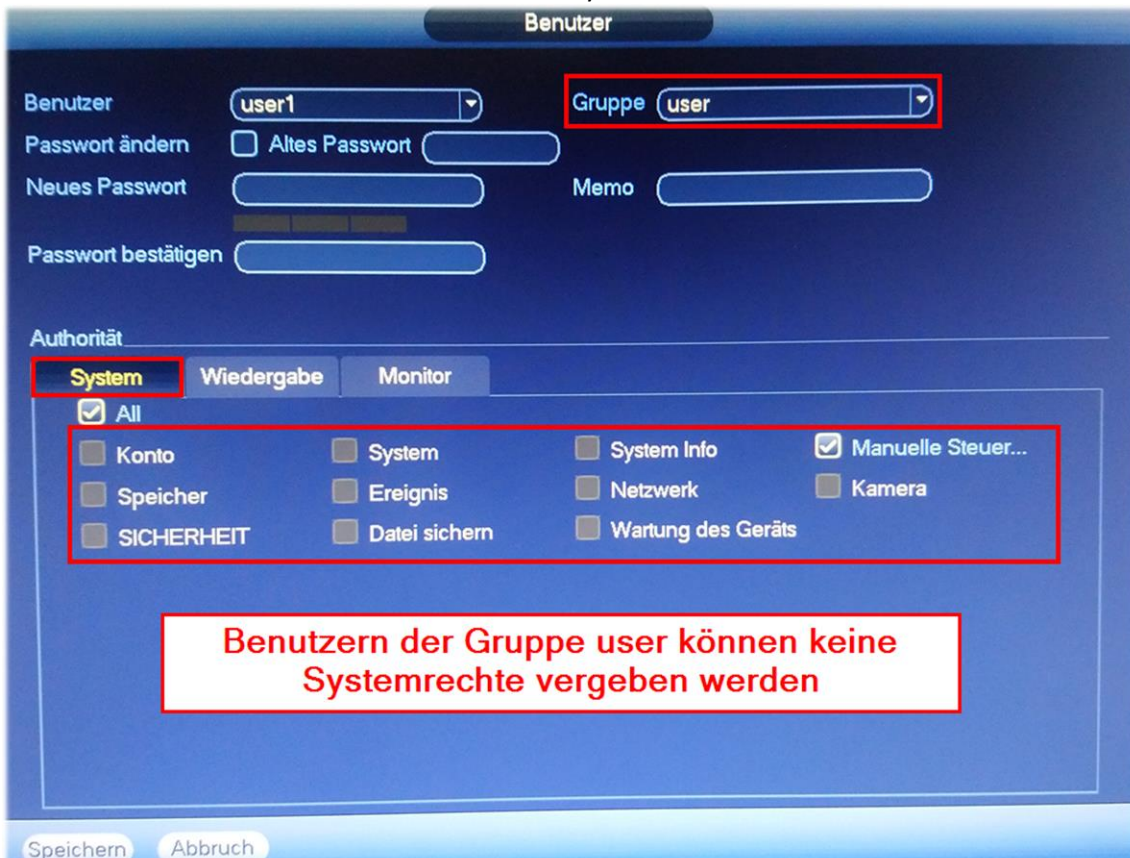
Benutzer

Benutzer user1
Gruppe user
Passwort ändern Altes Passwort
Neues Passwort
Memo
Passwort bestätigen

Authorität

System Wiedergabe Monitor

All

Konto
System
System Info
Manuelle Steuer...
Speicher
Ereignis
Netzwerk
Kamera
SICHERHEIT
Datei sichern
Wartung des Geräts

Benutzern der Gruppe user können keine Systemrechte vergeben werden

Speichern Abbruch